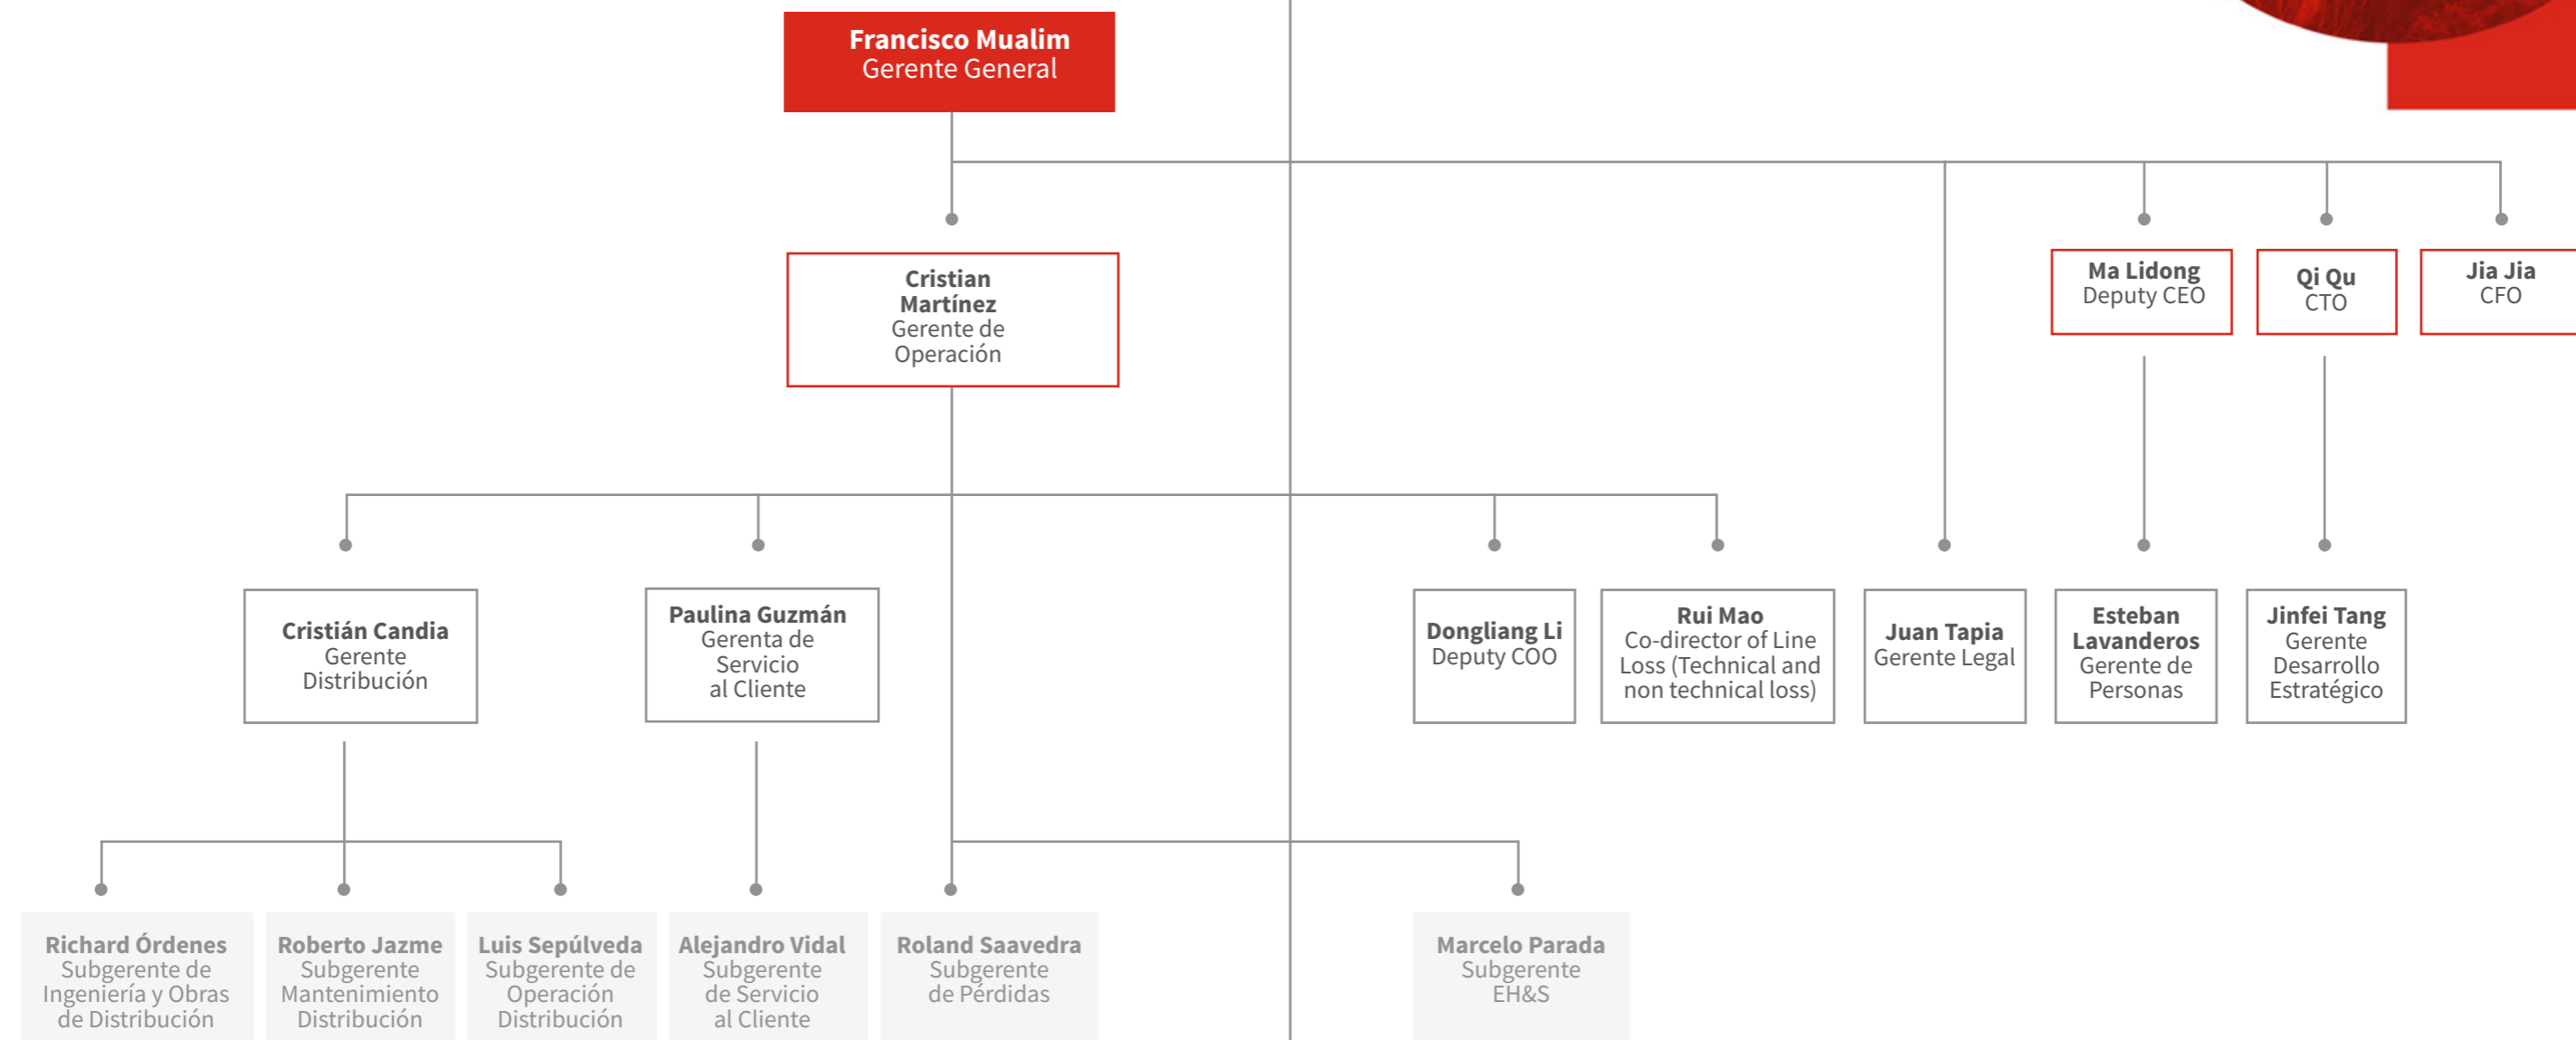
Francisco Mualim
Gerente General

Cristian Martínez
Gerente de Operación

Ma Lidong
Deputy CEO

Qi Qu
CTO

Jia Jia
CFO

Cristián Candia
Gerente Distribución

Paulina Guzmán
Gerenta de Servicio al Cliente

Dongliang Li
Deputy COO

Rui Mao
Co-director of Line Loss (Technical and non technical loss)

Juan Tapia
Gerente Legal

Esteban Lavanderos
Gerente de Personas

Jinfei Tang
Gerente Desarrollo Estratégico

Richard Órdenes
Subgerente de Ingeniería y Obras de Distribución

Roberto Jazme
Subgerente Mantenimiento Distribución

Luis Sepúlveda
Subgerente de Operación Distribución

Alejandro Vidal
Subgerente de Servicio al Cliente

Roland Saavedra
Subgerente de Pérdidas

Marcelo Parada
Subgerente EH&S